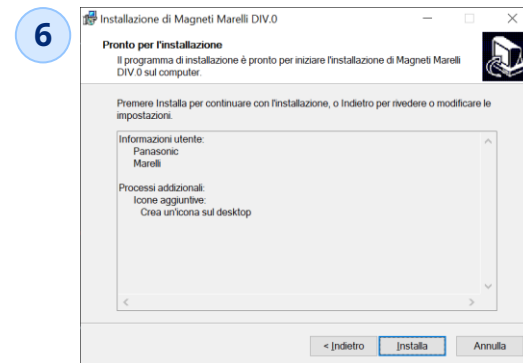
6

Installazione di Magneti Marelli DIV.0

Pronto per l'installazione
Il programma di installazione è pronto per iniziare l'installazione di Magneti Marelli DIV.0 sul computer.

Premere Installa per continuare con l'installazione, o Indietro per rivedere o modificare le impostazioni.

Informazioni utente:
Panasonic
Marelli

Processi addizionali:
Icone aggiuntive:
Crea un'icona sul desktop

< Indietro
Installa
Annulla